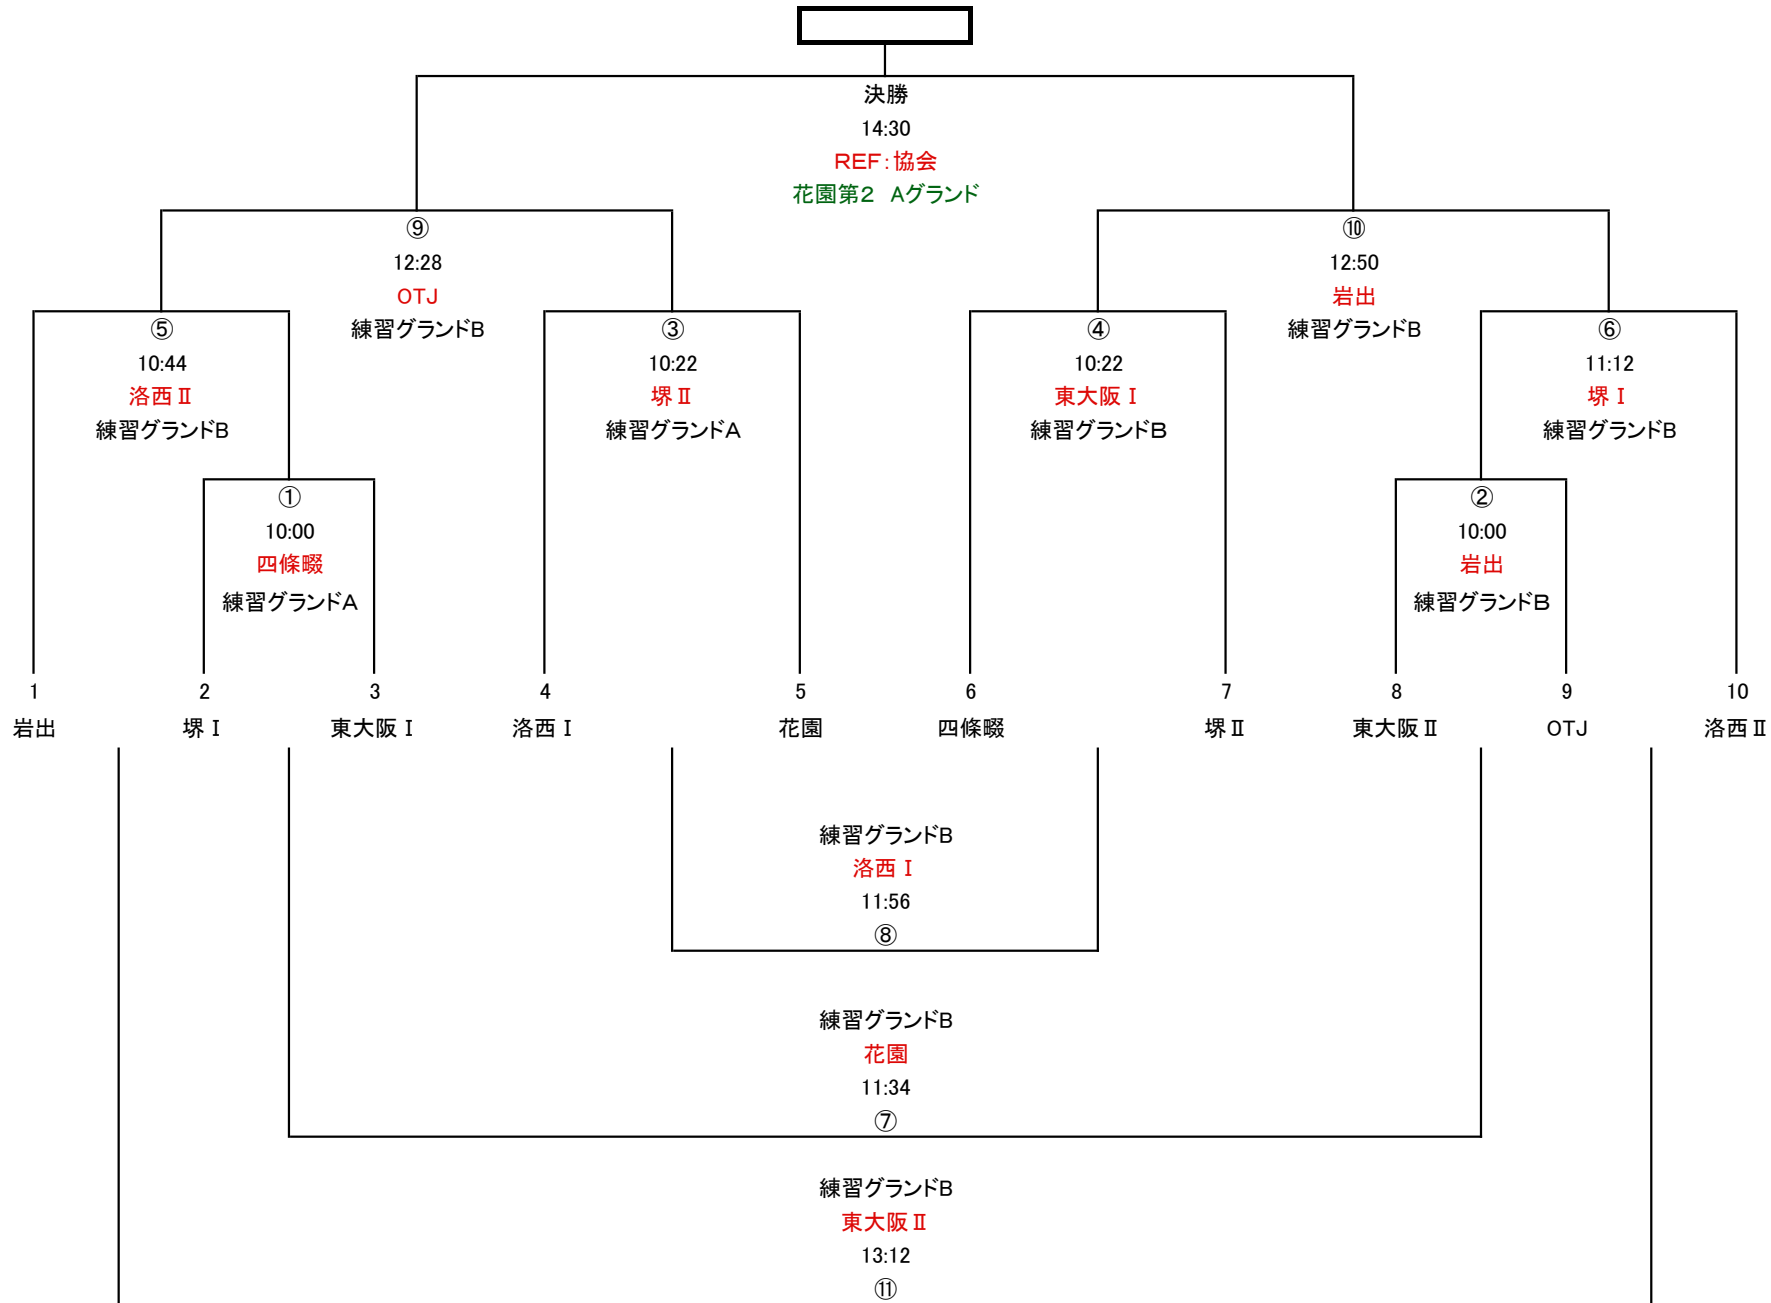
決勝
14:30
REF:協会
花園第2 Aグランド

⑨
12:28
OTJ
練習グランドB

⑩
12:50
岩出
練習グランドB

⑤
10:44
洛西Ⅱ
練習グランドB

③
10:22
堺Ⅱ
練習グランドA

④
10:22
東大阪Ⅰ
練習グランドB

⑥
11:12
堺Ⅰ
練習グランドB

①
10:00
四條畷
練習グランドA

②
10:00
岩出
練習グランドB

| 1 | 2 | 3 | 4 | 5 | 6 | 7 | 8 | 9 | 10 |
|---|---|---|---|---|---|---|---|---|---|
| 岩出 | 堺Ⅰ | 東大阪Ⅰ | 洛西Ⅰ | 花園 | 四條畷 | 堺Ⅱ | 東大阪Ⅱ | OTJ | 洛西Ⅱ |

練習グランドB
洛西Ⅰ
11:56
⑧

練習グランドB
花園
11:34
⑦

練習グランドB
東大阪Ⅱ
13:12
⑪